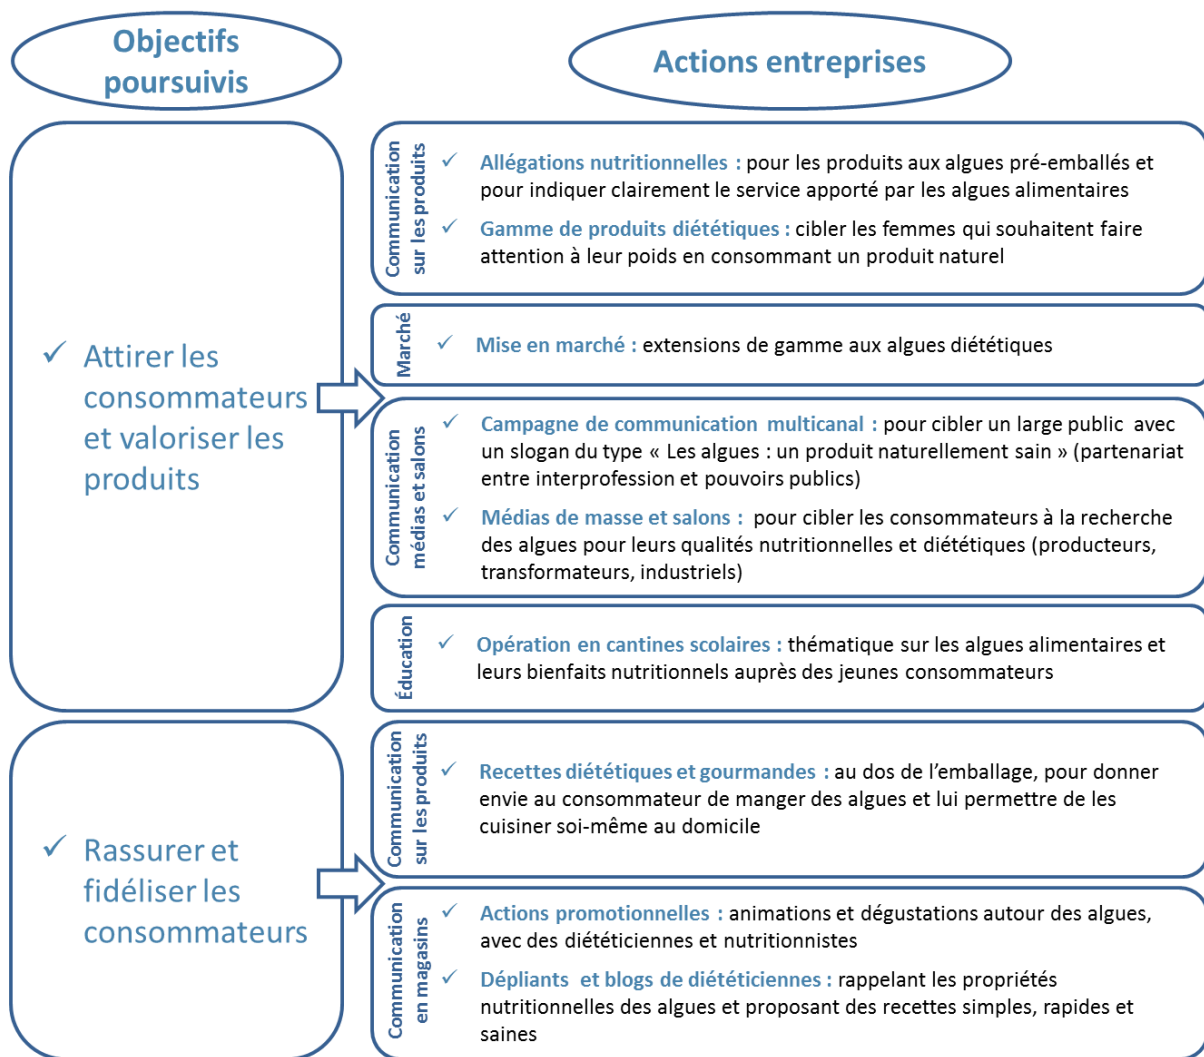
Objectifs poursuivis

Actions entreprises

✓ Attirer les consommateurs et valoriser les produits

Communication sur les produits

✓ Allégations nutritionnelles : pour les produits aux algues pré-emballés et pour indiquer clairement le service apporté par les algues alimentaires

✓ Gamme de produits diététiques : cibler les femmes qui souhaitent faire attention à leur poids en consommant un produit naturel

Marché

✓ Mise en marché : extensions de gamme aux algues diététiques

Communication médias et salons

✓ Campagne de communication multicanal : pour cibler un large public avec un slogan du type « Les algues : un produit naturellement sain » (partenariat entre interprofession et pouvoirs publics)

✓ Médias de masse et salons : pour cibler les consommateurs à la recherche des algues pour leurs qualités nutritionnelles et diététiques (producteurs, transformateurs, industriels)

Éducation

✓ Opération en cantines scolaires : thématique sur les algues alimentaires et leurs bienfaits nutritionnels auprès des jeunes consommateurs

✓ Rassurer et fidéliser les consommateurs

Communication sur les produits

✓ Recettes diététiques et gourmandes : au dos de l'emballage, pour donner envie au consommateur de manger des algues et lui permettre de les cuisiner soi-même au domicile

Communication en magasins

✓ Actions promotionnelles : animations et dégustations autour des algues, avec des diététiciennes et nutritionnistes

✓ Dépliants et blogs de diététiciennes : rappelant les propriétés nutritionnelles des algues et proposant des recettes simples, rapides et saines